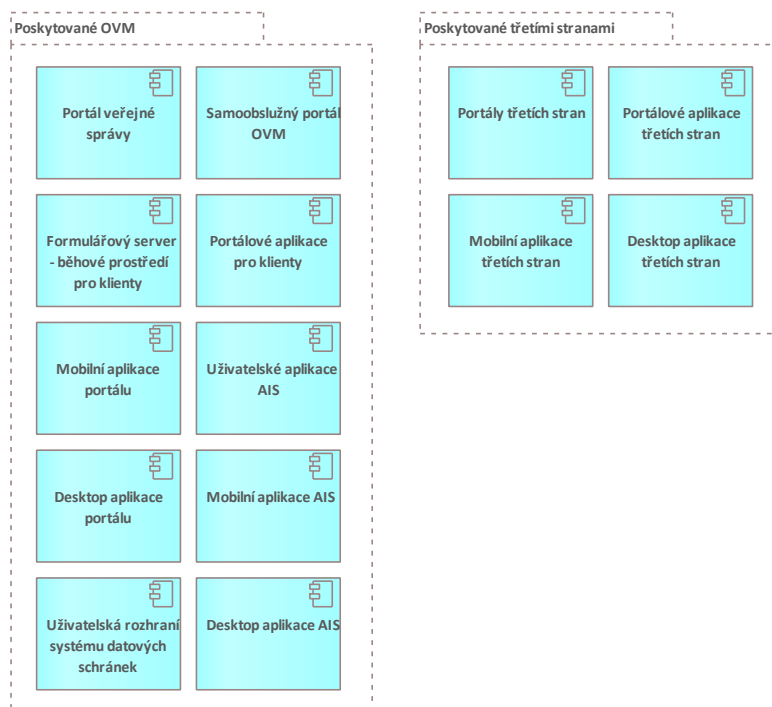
Poskytované OVM

Portál veřejné správy

Samoobslužný portál OVM

Formulářový server - běhové prostředí pro klienty

Portálové aplikace pro klienty

Mobilní aplikace portálu

Uživatelské aplikace AIS

Desktop aplikace portálu

Mobilní aplikace AIS

Uživatelská rozhraní systému datových schránek

Desktop aplikace AIS

Poskytované třetími stranami

Portály třetích stran

Portálové aplikace třetích stran

Mobilní aplikace třetích stran

Desktop aplikace třetích stran